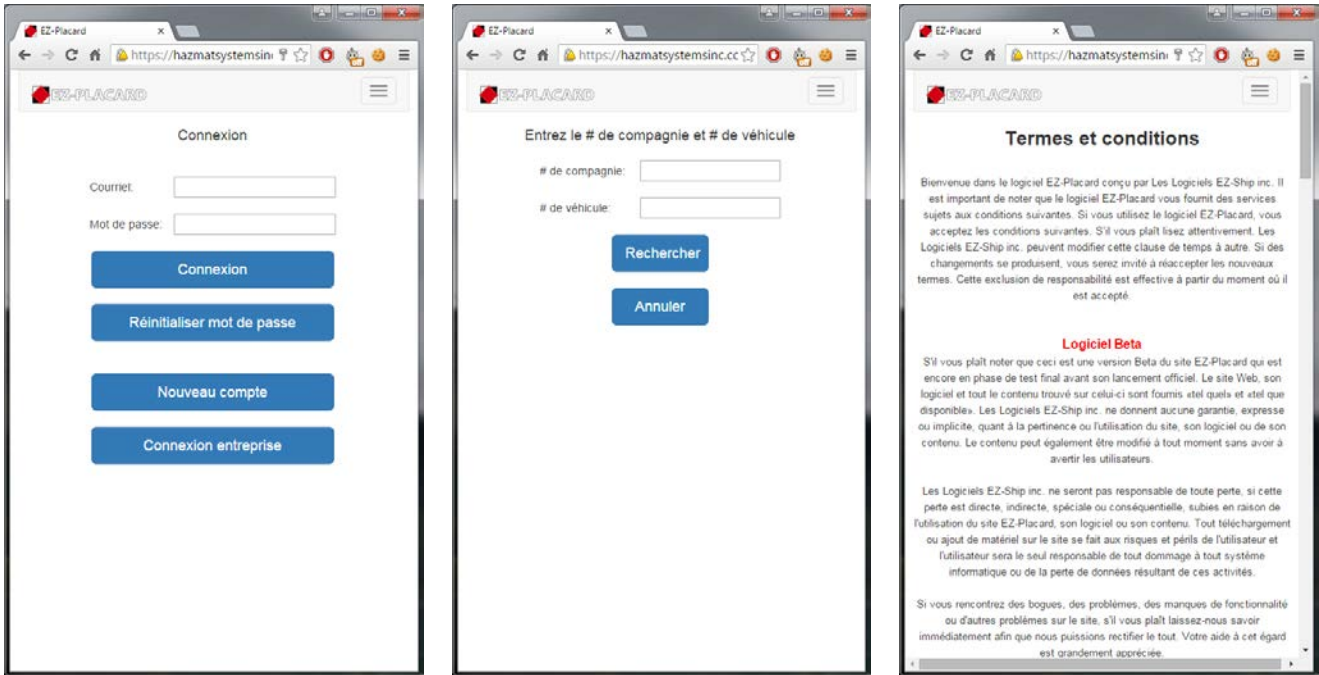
EZ-Placard
https://hazmatsystemsin
EZ-PLACARD

Connexion

Courriel:

Mot de passe:

Connexion

Réinitialiser mot de passe

Nouveau compte

Connexion entreprise

EZ-Placard
https://hazmatsystemsinc.cc
EZ-PLACARD

Entrez le # de compagnie et # de véhicule

# de compagnie:

# de véhicule:

Rechercher

Annuler

EZ-Placard
https://hazmatsystemsin
EZ-PLACARD

Termes et conditions

Bienvenue dans le logiciel EZ-Placard conçu par Les Logiciels EZ-Ship inc. Il est important de noter que le logiciel EZ-Placard vous fournit des services sujets aux conditions suivantes. Si vous utilisez le logiciel EZ-Placard, vous acceptez les conditions suivantes. S'il vous plaît lisez attentivement. Les Logiciels EZ-Ship inc. peuvent modifier cette clause de temps à autre. Si des changements se produisent, vous serez invité à réaccepter les nouveaux termes. Cette exclusion de responsabilité est effective à partir du moment où il est accepté.

Logiciel Beta

S'il vous plaît noter que ceci est une version Beta du site EZ-Placard qui est encore en phase de test final avant son lancement officiel. Le site Web, son logiciel et tout le contenu trouvé sur celui-ci sont fournis «tel quel» et «tel que disponible». Les Logiciels EZ-Ship inc. ne donnent aucune garantie, expresse ou implicite, quant à la pertinence ou l'utilisation du site, son logiciel ou de son contenu. Le contenu peut également être modifié à tout moment sans avoir à avertir les utilisateurs.

Les Logiciels EZ-Ship inc. ne seront pas responsable de toute perte, si cette perte est directe, indirecte, spéciale ou conséquentielle, subies en raison de l'utilisation du site EZ-Placard, son logiciel ou son contenu. Tout téléchargement ou ajout de matériel sur le site se fait aux risques et périls de l'utilisateur et l'utilisateur sera le seul responsable de tout dommage à tout système informatique ou de la perte de données résultant de ces activités.

Si vous rencontrez des bogues, des problèmes, des manques de fonctionnalité ou d'autres problèmes sur le site, s'il vous plaît laissez-nous savoir immédiatement afin que nous puissions rectifier le tout. Votre aide à cet égard est grandement appréciée.